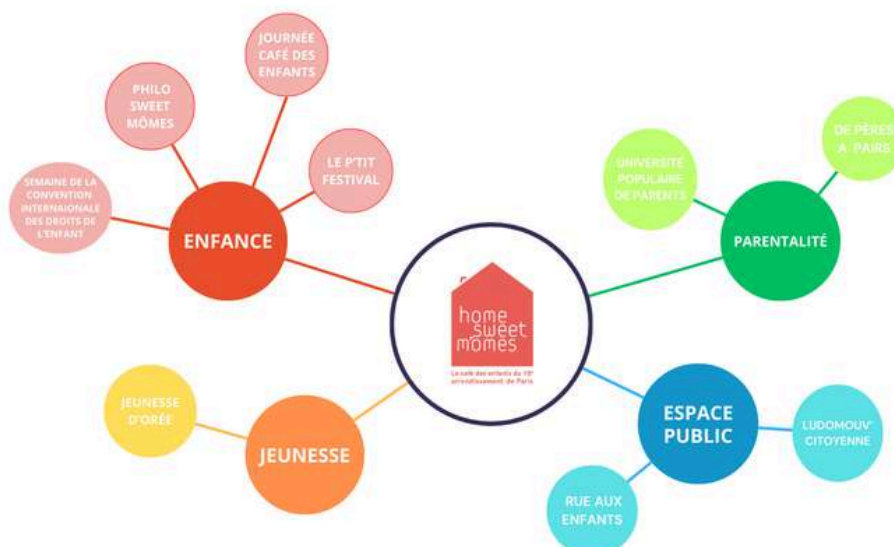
JOURNÉE CAFÉ DES ENFANTS

PHILO SWEET MÔMES

LE P'TIT FESTIVAL

SEMAINE DE LA CONVENTION INTERNAIONALE DES DROITS DE L'ENFANT

ENFANCE

home sweet mômes

La café des enfants du 19e arrondissement de Paris

DE PÈRES À PAIRS

UNIVERSITÉ POPULAIRE DE PARENTS

PARENTALITÉ

JEUNESSE D'ORÉE

JEUNESSE

ESPACE PUBLIC

LUDOMOUV' CITOYENNE

RUE AUX ENFANTS